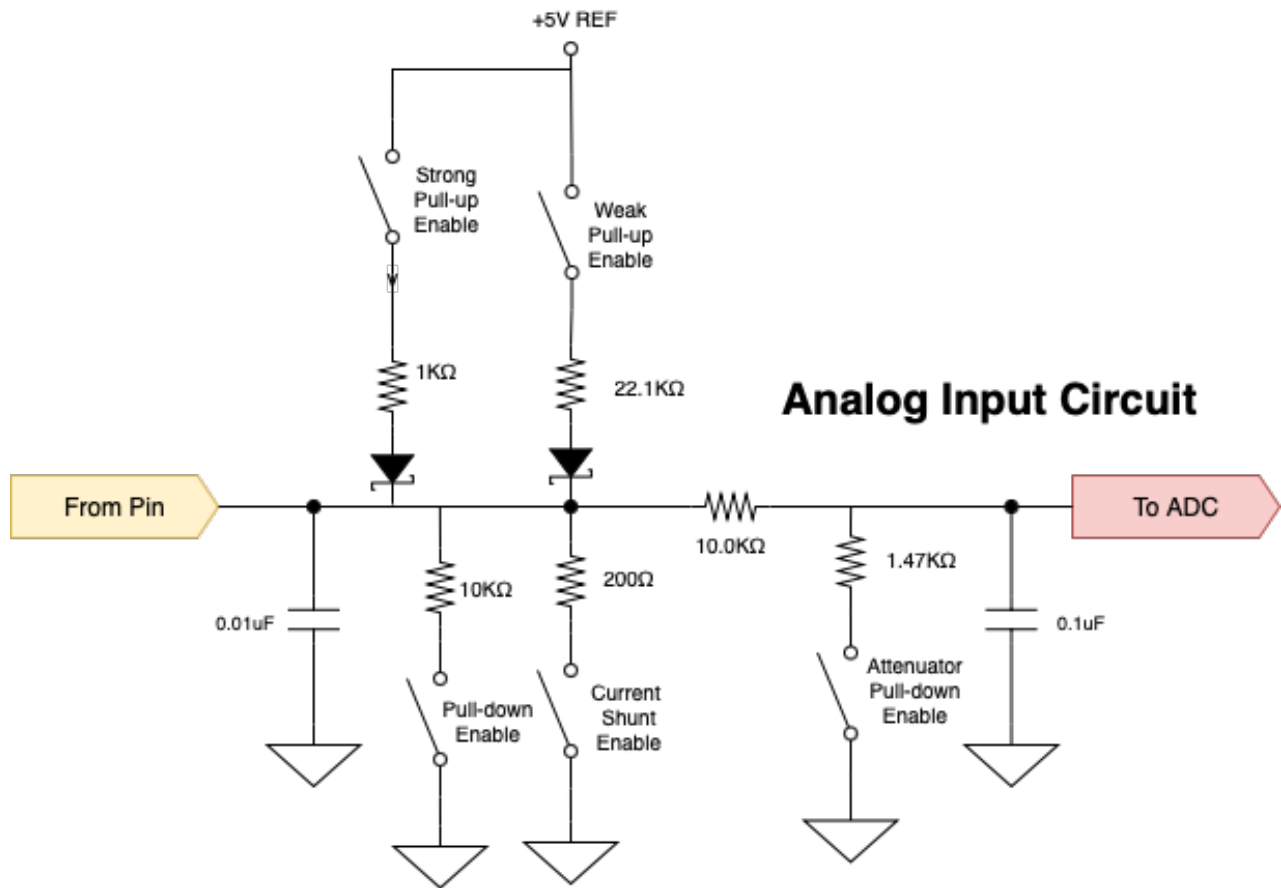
+5V REF

Strong Pull-up Enable

Weak Pull-up Enable

1KΩ

22.1KΩ

Analog Input Circuit

From Pin

To ADC

10.0KΩ

0.01uF

10KΩ

200Ω

1.47KΩ

0.1uF

Pull-down Enable

Current Shunt Enable

Attenuator Pull-down Enable